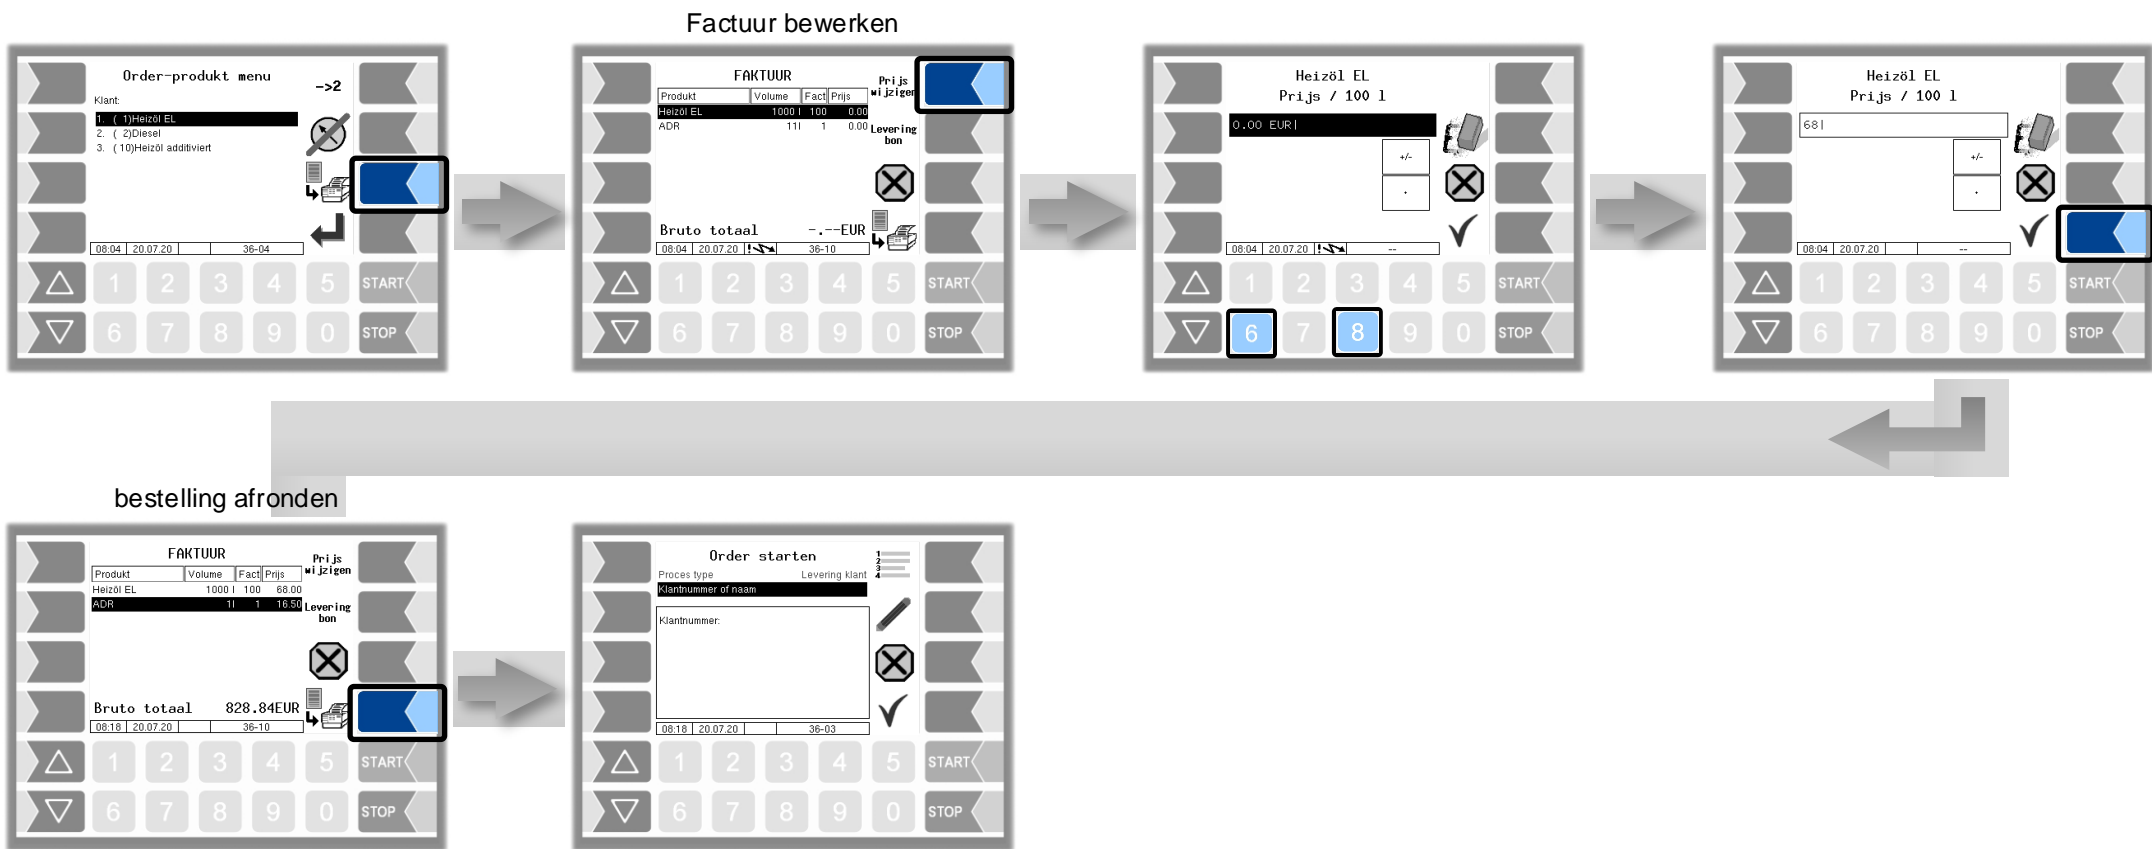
Factuur bewerken

Order-produkt menu
->2
Klant:
1. ( 1)Heizöl EL
2. ( 2)Diesel
3. (10)Heizöl additiviert
08:04 | 20.07.20 | | 36-04
1 2 3 4 5 START
6 7 8 9 0 STOP

FAKTUUR
Prijs wijzigen
| Produkt | Volume | Fact | Prijs |
|---|---|---|---|
| Heizöl EL | 1000 l | 100 | 0.00 |
| ADR | 11l | 1 | 0.00 |
Levering bon
Bruto totaal -.--EUR
08:04 | 20.07.20 | | 36-10
1 2 3 4 5 START
6 7 8 9 0 STOP

Heizöl EL
Prijs / 100 l
0.00 EUR|
+/-
.
08:04 | 20.07.20 | | --
1 2 3 4 5 START
6 7 8 9 0 STOP

Heizöl EL
Prijs / 100 l
68|
+/-
.
08:04 | 20.07.20 | | --
1 2 3 4 5 START
6 7 8 9 0 STOP

bestelling afronden

FAKTUUR
Prijs wijzigen
| Produkt | Volume | Fact | Prijs |
|---|---|---|---|
| Heizöl EL | 1000 l | 100 | 68.00 |
| ADR | 1l | 1 | 16.50 |
Levering bon
Bruto totaal 828.84EUR
08:18 | 20.07.20 | | 36-10
1 2 3 4 5 START
6 7 8 9 0 STOP

Order starten
Proces type Levering klant
Klantnummer of naam
Klantnummer:
08:18 | 20.07.20 | | 36-03
1 2 3 4 5 START
6 7 8 9 0 STOP